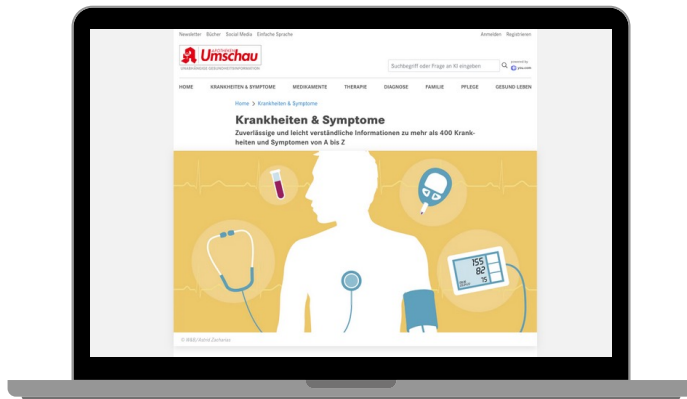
Newsletter Bücher Social Media Einfache Sprache

Anmelden Registrieren

Apotheken Umschau

Suchbegriff oder Frage an KI eingeben

HOME KRANKHEITEN & SYMPTOME MEDIKAMENTE THERAPIE DIAGNOSE FAMILIE PFLEGE GESUND LEBEN

Home > Krankheiten & Symptome

Krankheiten & Symptome

Zuverlässige und leicht verständliche Informationen zu mehr als 400 Krankheiten und Symptomen von A bis Z

155
82
75

© W&B/Astrid Zacharias